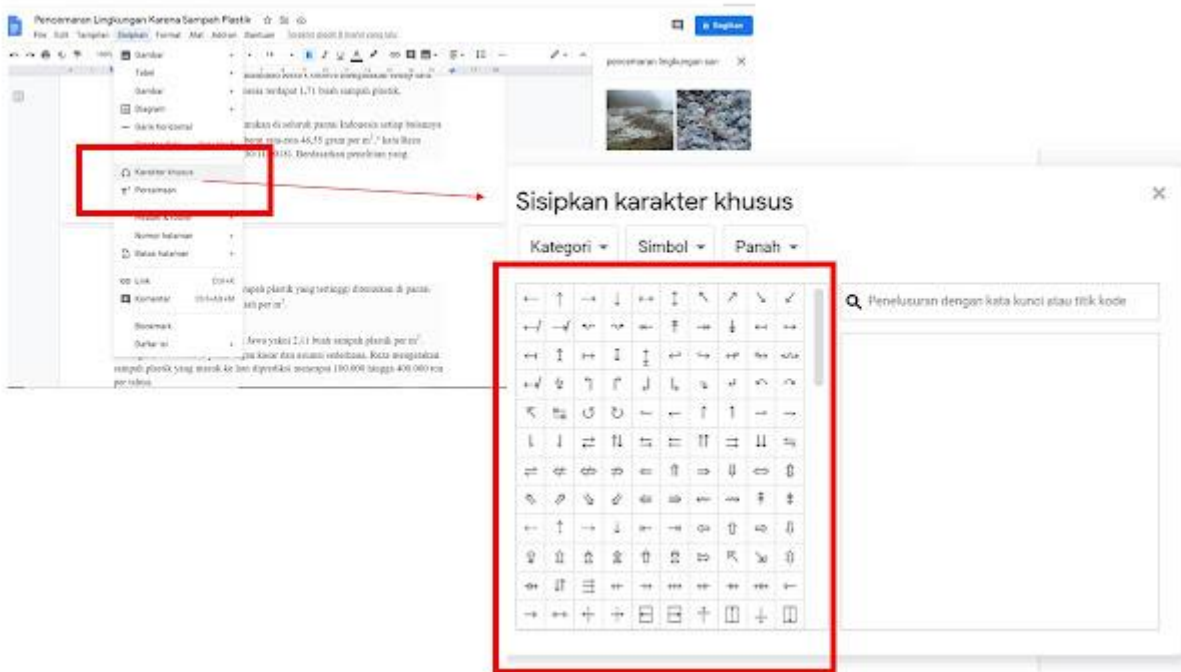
Pencemaran Lingkungan Karena Sampah Plastik

File Edit Tampilan Sisipkan Format Alat Add-on Bantuan

Bagikan

Gambar
Tabel
Gambar
Diagram
Garis horizontal
Karakter khusus
Persamaan
Nomor halaman
Batas halaman
Link Ctrl+K
Komentar Ctrl+Alt+M
Bookmark
Daftar isi

terdapat 1,71 buah sampah plastik.

di seluruh pantai Indonesia setiap tahunnya rata-rata 46,55 gram per $m^2$. Berdasarkan penelitian yang

sampah plastik yang tertinggi ditemukan di pantai per $m^2$.

Jawa yakni 2,11 buah sampah plastik per $m^2$. kasar dan estuari sederhana. Kota mengatakan sampah plastik yang masuk ke laut diprediksi mencapai 100.000 hingga 400.000 ton per tahun.

pencemaran lingkungan sar

Sisipkan karakter khusus

Kategori ▾ Simbol ▾ Panah ▾

Penelusuran dengan kata kunci atau titik kode